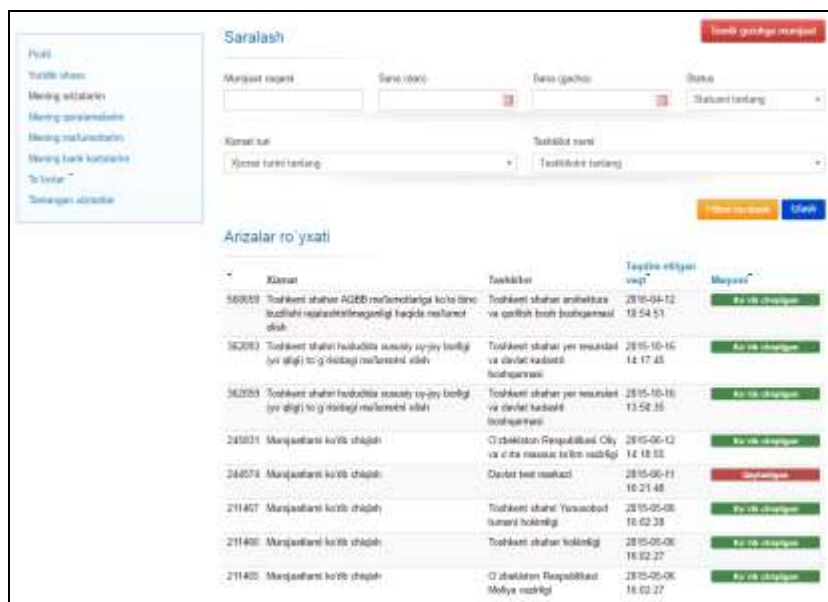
Profil
Yuridik shaxs
Mening arizalarim
Mening qoralamalarim
Mening ma'lumotlarim
Mening bank kartalarim
To'lovlar
Tanlangan xizmatlar

Saralash

Yangi qo'shilga murojaat

Murojaat raqami

Sana (dan)

Sana (gacha)

Status

Statusni tanlang

Xizmat turi

Xizmat turini tanlang

Tashkilot nomi

Tashkilotni tanlang

Filtrni tozalash

Izlash

Arizalar ro`yxati

| # | Xizmat | Tashkilot | Taqdim etilgan vaqt | Maqomi |
|---|---|---|---|---|
| 568059 | Toshkent shahar AQBB ma'lumotlariga ko'ra bino buzilishi rejalashtirilmaganligi haqida ma'lumot olish | Toshkent shahar arxitektura va qurilish bosh boshqarmasi | 2016-04-12 18:54:51 | Ko'rib chiqilgan |
| 362093 | Toshkent shahri hududida xususiy uy-joy borligi (yo`qligi) to`g`risidagi ma'lumotni olish | Toshkent shahar yer resurslari va davlat kadastri boshqarmasi | 2015-10-16 14:17:45 | Ko'rib chiqilgan |
| 362089 | Toshkent shahri hududida xususiy uy-joy borligi (yo`qligi) to`g`risidagi ma'lumotni olish | Toshkent shahar yer resurslari va davlat kadastri boshqarmasi | 2015-10-16 13:58:35 | Ko'rib chiqilgan |
| 245031 | Murojaatlarni ko'rib chiqish | O'zbekiston Respublikasi Oliy va o'rta maxsus ta'lim vazirligi | 2015-06-12 14:18:55 | Ko'rib chiqilgan |
| 244574 | Murojaatlarni ko'rib chiqish | Davlat test markazi | 2015-06-11 16:21:48 | Qaytarilgan |
| 211457 | Murojaatlarni ko'rib chiqish | Toshkent shahri Yunusobod tumani hokimligi | 2015-05-06 16:02:38 | Ko'rib chiqilgan |
| 211456 | Murojaatlarni ko'rib chiqish | Toshkent shahar hokimligi | 2015-05-06 16:02:27 | Ko'rib chiqilgan |
| 211455 | Murojaatlarni ko'rib chiqish | O'zbekiston Respublikasi Moliya vazirligi | 2015-05-06 16:02:27 | Ko'rib chiqilgan |